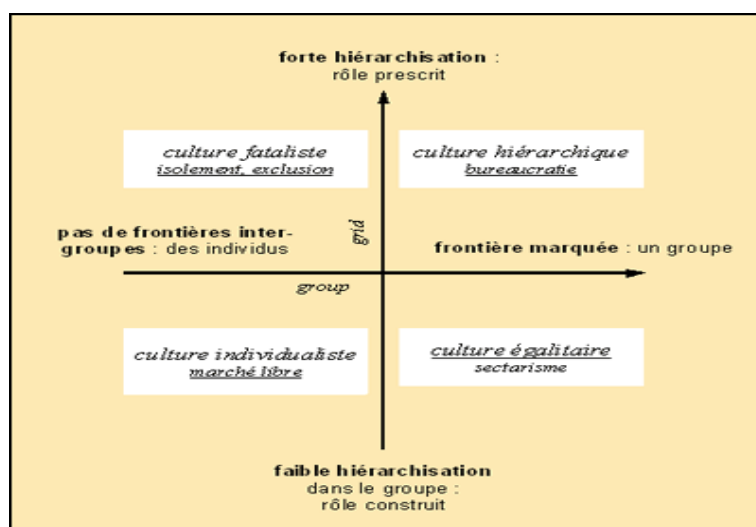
forte hiérarchisation : rôle prescrit

culture fataliste
isolement, exclusion

culture hiérarchique
bureaucratie

pas de frontières inter-groupes : des individus

grid

frontière marquée : un groupe

group

culture individualiste
marché libre

culture égalitaire
sectarisme

faible hiérarchisation dans le groupe : rôle construit